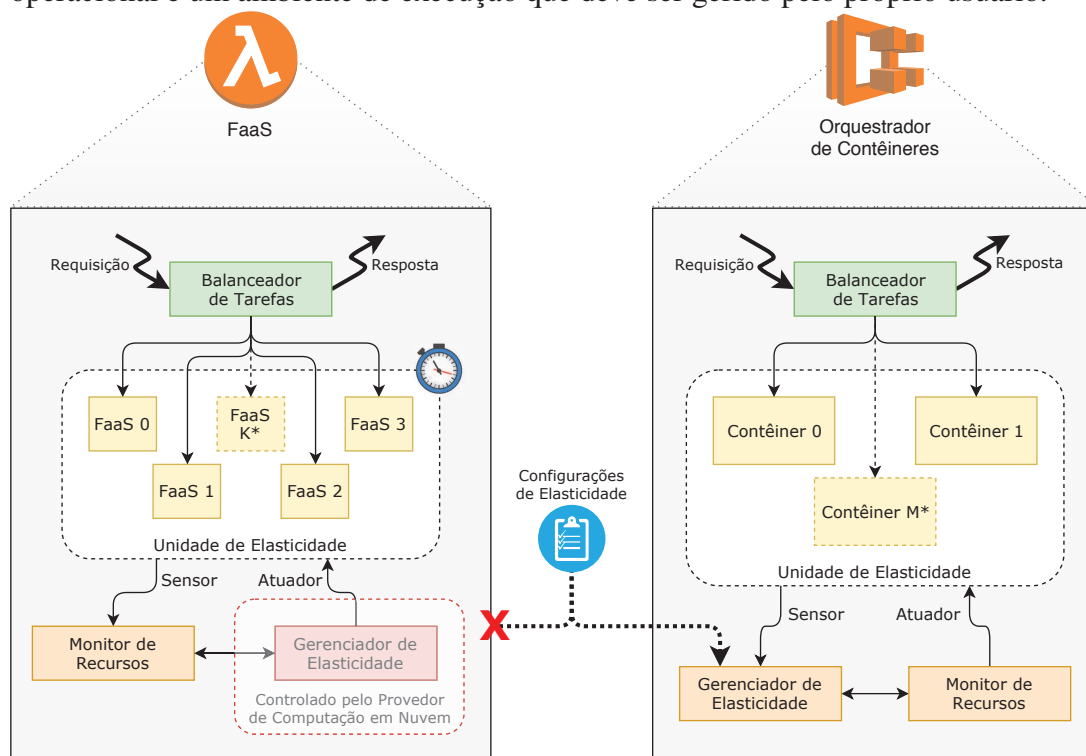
operacional e um ambiente de execução que deve ser gerido pelo próprio usuário.

FaaS

Orquestrador de Contêineres

Requisição

Balanceador de Tarefas

Resposta

FaaS 0

FaaS K*

FaaS 3

FaaS 1

FaaS 2

Unidade de Elasticidade

Sensor

Atuador

Monitor de Recursos

Gerenciador de Elasticidade

Controlado pelo Provedor de Computação em Nuvem

Configurações de Elasticidade

Requisição

Balanceador de Tarefas

Resposta

Contêiner 0

Contêiner 1

Contêiner M*

Unidade de Elasticidade

Sensor

Atuador

Gerenciador de Elasticidade

Monitor de Recursos